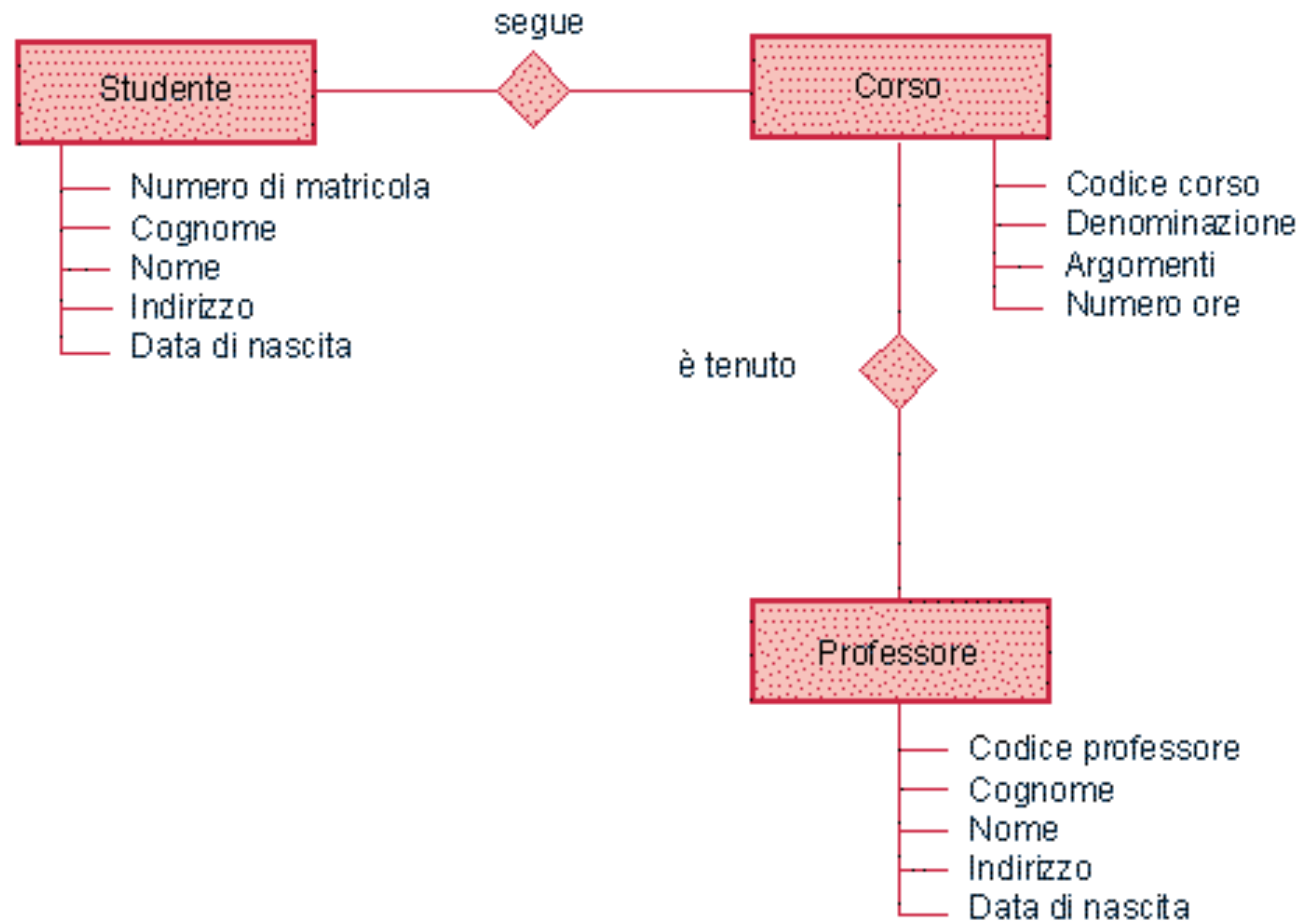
segue

Studente

Corso

Numero di matricola
Cognome
Nome
Indirizzo
Data di nascita

Codice corso
Denominazione
Argomenti
Numero ore

è tenuto

Professore

Codice professore
Cognome
Nome
Indirizzo
Data di nascita